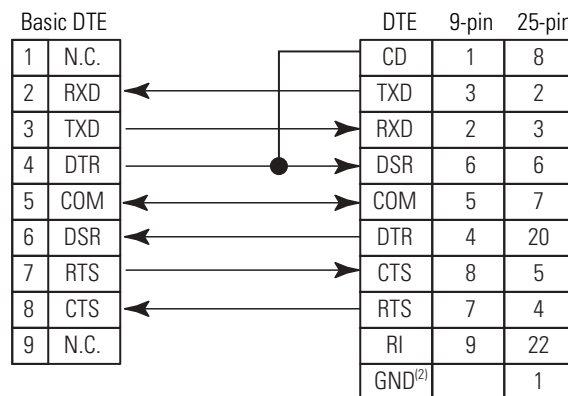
Basic DTE

| 1 | N.C. |
|---|---|
| 2 | RXD |
| 3 | TXD |
| 4 | DTR |
| 5 | COM |
| 6 | DSR |
| 7 | RTS |
| 8 | CTS |
| 9 | N.C. |

| DTE | 9-pin | 25-pin |
|---|---|---|
| CD | 1 | 8 |
| TXD | 3 | 2 |
| RXD | 2 | 3 |
| DSR | 6 | 6 |
| COM | 5 | 7 |
| DTR | 4 | 20 |
| CTS | 8 | 5 |
| RTS | 7 | 4 |
| RI | 9 | 22 |
| GND$^{(2)}$ | | 1 |